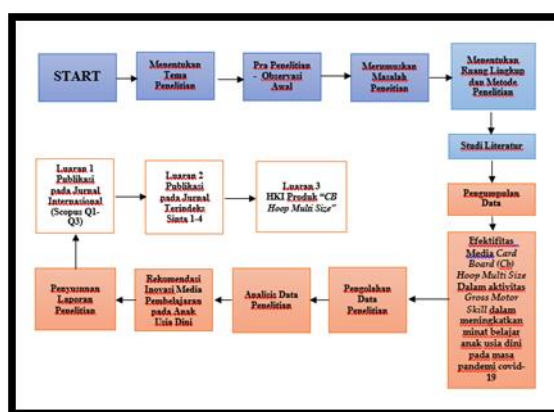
START

Menentukan Tema Penelitian

Pra Penelitian - Observasi Awal

Merumuskan Masalah Penelitian

Menentukan Ruang Lingkup dan Metode Penelitian

Studi Literatur

Pengumpulan Data

Efektifitas Media Card Board (Cb) Hoop Multi Size Dalam aktivitas Gross Motor Skill dalam meningkatkan minat belajar anak usia dini pada masa pandemi covid-19

Pengolahan Data Penelitian

Analisis Data Penelitian

Rekomendasi Inovasi Media Pembelajaran pada Anak Usia Dini

Penyusunan Laporan Penelitian

Luaran 1 Publikasi pada Jurnal International (Scopus Q1-Q3)

Luaran 2 Publikasi pada Jurnal Terindeks Sinta 1-4

Luaran 3 HKI Produk "CB Hoop Multi Size"